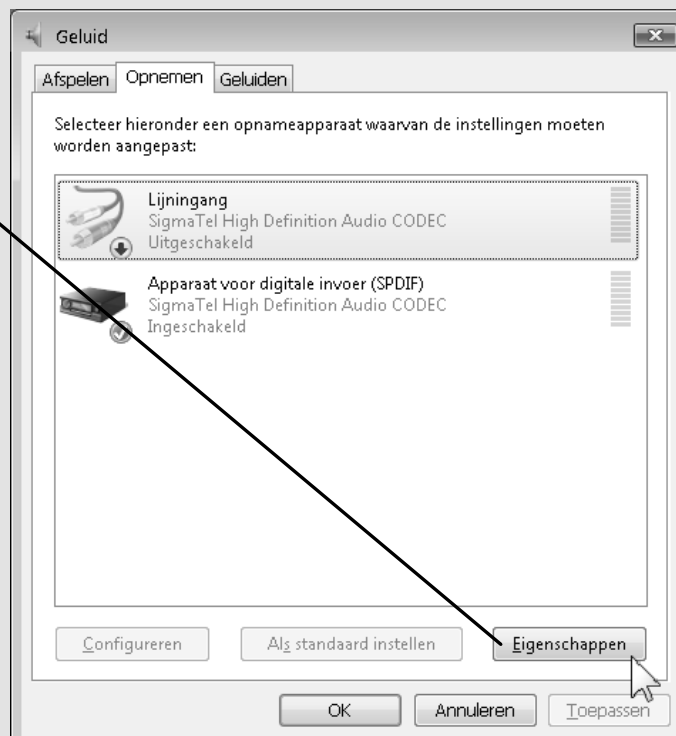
Geluid

Afspelen Opnemen Geluiden

Selecteer hieronder een opnameapparaat waarvan de instellingen moeten worden aangepast:

Lijningang
SigmaTel High Definition Audio CODEC
Uitgeschakeld

Apparaat voor digitale invoer (SPDIF)
SigmaTel High Definition Audio CODEC
Ingeschakeld

Configureren
Als standaard instellen
Eigenschappen

OK
Annuleren
Toepassen